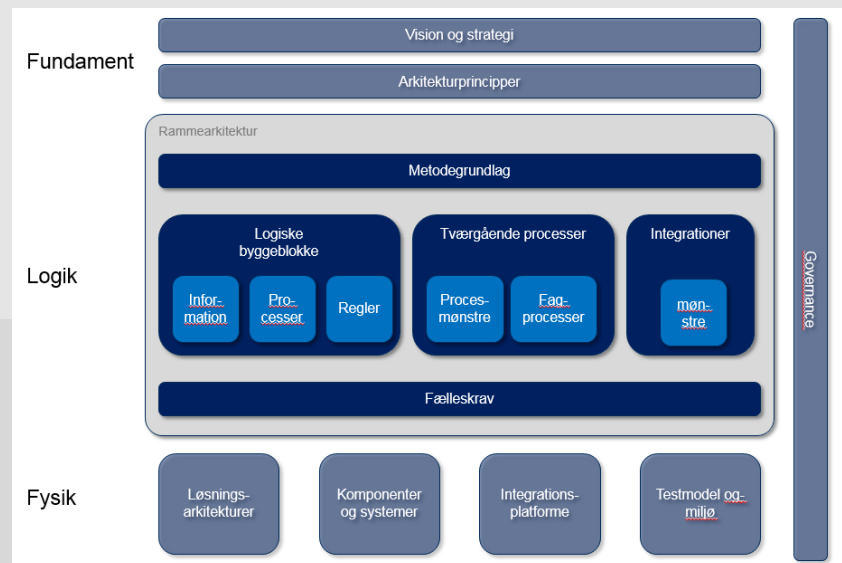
Fundament

Vision og strategi

Arkitekturprincipper

Rammearkitektur

Metodegrundlag

Logik

Logiske byggeblokke

Infor-mation

Pro-cesser

Regler

Tværgående processer

Proces-mønstre

Fag-processer

Integrationer

møn-stre

Fælleskrav

Governance

Fysik

Løsnings-arkitekturer

Komponenter og systemer

Integrations-platforme

Testmodel og-miljø